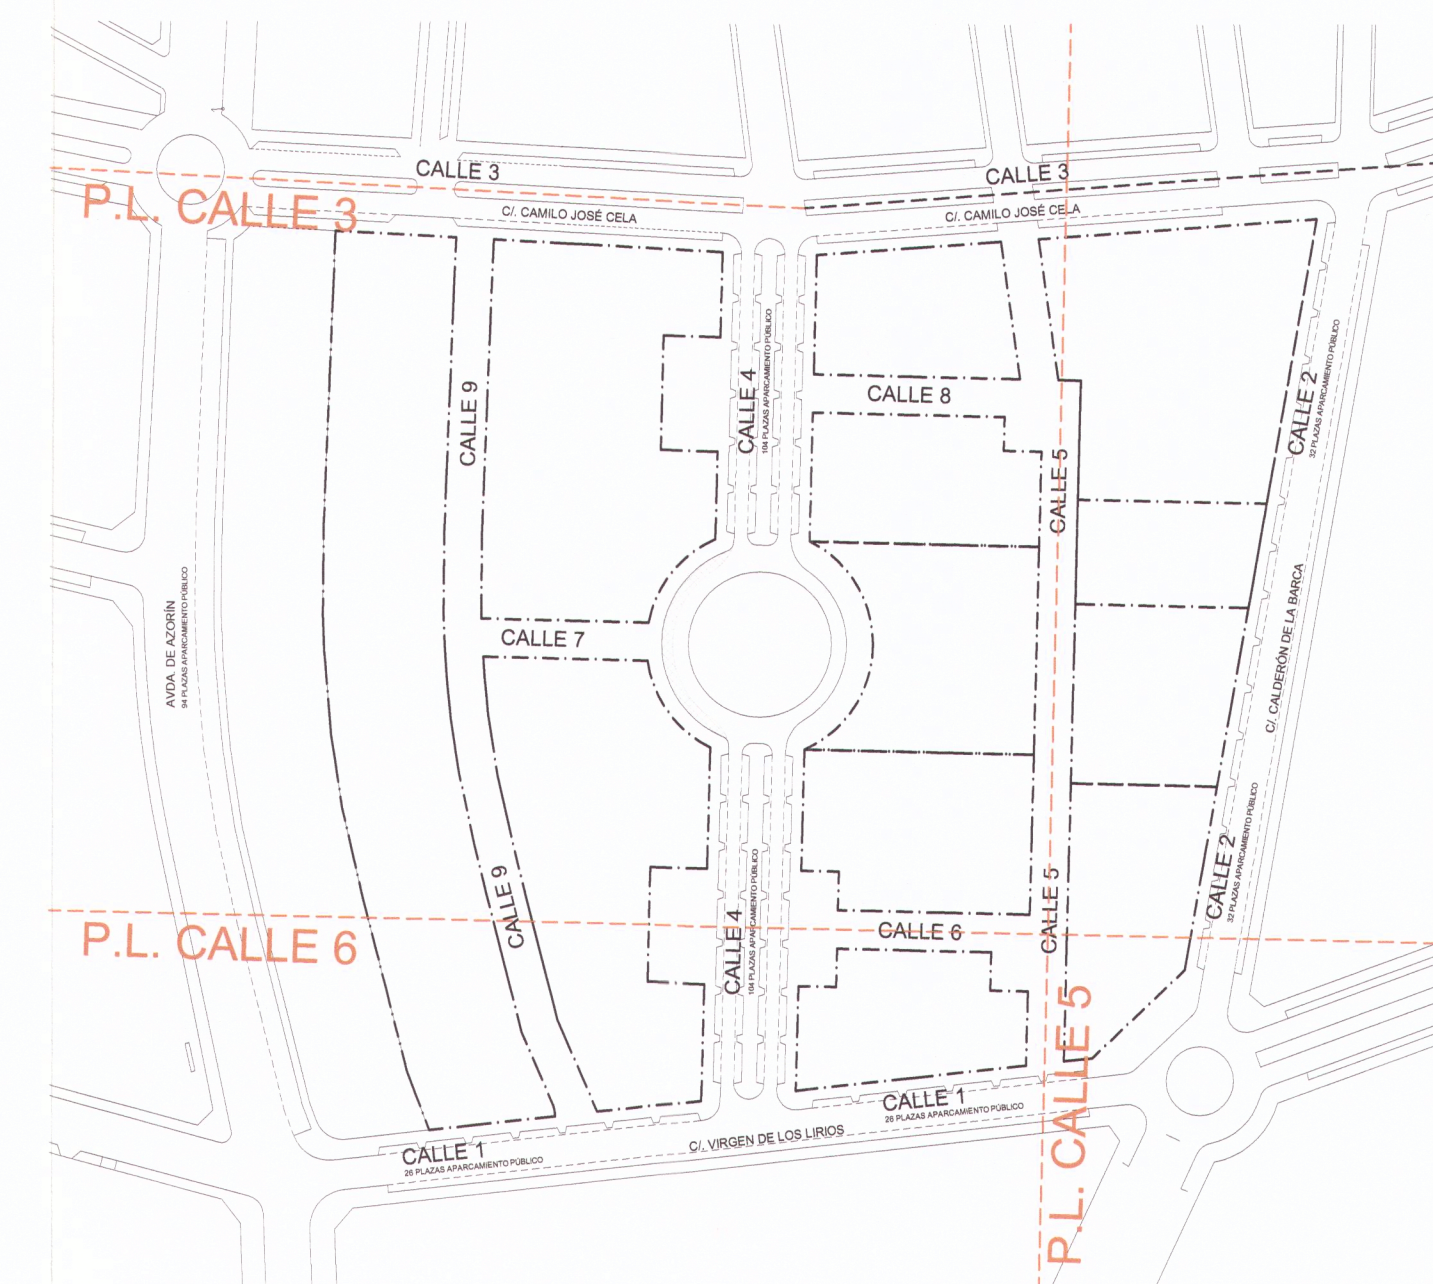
CALLE 3
CALLE 3
P.L. CALLE 3
C/. CAMILO JOSÉ CELA
C/. CAMILO JOSÉ CELA
CALLE 9
CALLE 4
104 PLAZAS APARCAMIENTO PÚBLICO
CALLE 8
CALLE 5
CALLE 2
32 PLAZAS APARCAMIENTO PÚBLICO
CALLE 7
AVDA. DE AZORÍN
94 PLAZAS APARCAMIENTO PÚBLICO
C/. CALDERÓN DE LA BARCA
CALLE 9
CALLE 4
104 PLAZAS APARCAMIENTO PÚBLICO
CALLE 5
CALLE 2
32 PLAZAS APARCAMIENTO PÚBLICO
P.L. CALLE 6
CALLE 6
P.L. CALLE 5
CALLE 1
26 PLAZAS APARCAMIENTO PÚBLICO
C/. VIRGEN DE LOS LIRIOS
CALLE 1
26 PLAZAS APARCAMIENTO PÚBLICO